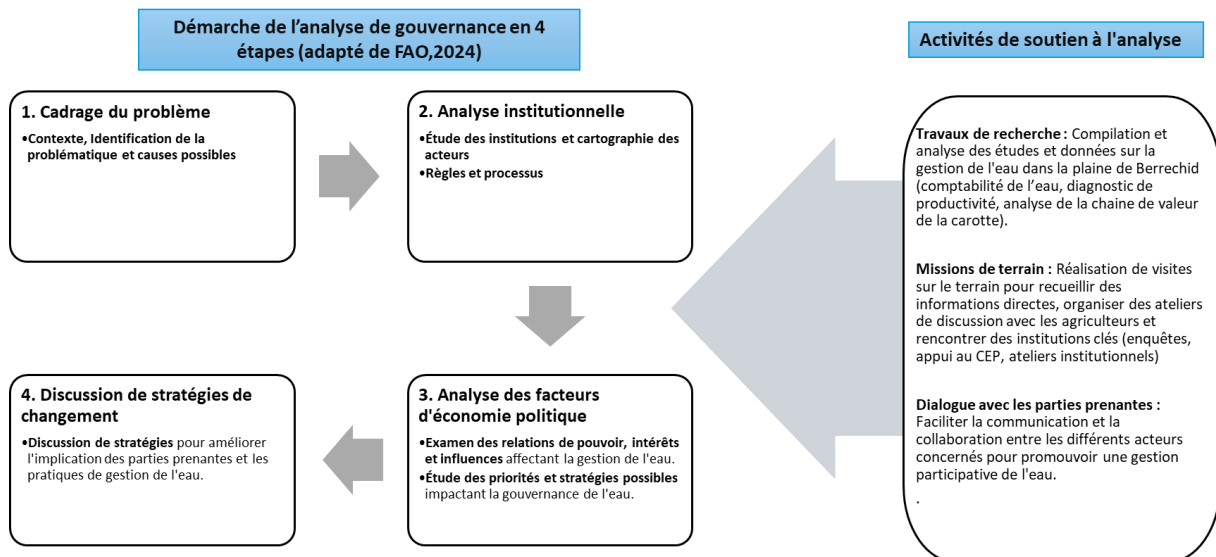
Démarche de l’analyse de gouvernance en 4 étapes (adapté de FAO,2024)

1. Cadrage du problème

•Contexte, Identification de la problématique et causes possibles

2. Analyse institutionnelle

•Étude des institutions et cartographie des acteurs
•Règles et processus

3. Analyse des facteurs d'économie politique

•Examen des relations de pouvoir, intérêts et influences affectant la gestion de l'eau.
•Étude des priorités et stratégies possibles impactant la gouvernance de l'eau.

4. Discussion de stratégies de changement

•Discussion de stratégies pour améliorer l'implication des parties prenantes et les pratiques de gestion de l'eau.

Activités de soutien à l'analyse

Travaux de recherche : Compilation et analyse des études et données sur la gestion de l'eau dans la plaine de Berrechid (comptabilité de l’eau, diagnostic de productivité, analyse de la chaine de valeur de la carotte).

Missions de terrain : Réalisation de visites sur le terrain pour recueillir des informations directes, organiser des ateliers de discussion avec les agriculteurs et rencontrer des institutions clés (enquêtes, appui au CEP, ateliers institutionnels)

Dialogue avec les parties prenantes : Faciliter la communication et la collaboration entre les différents acteurs concernés pour promouvoir une gestion participative de l'eau.

.